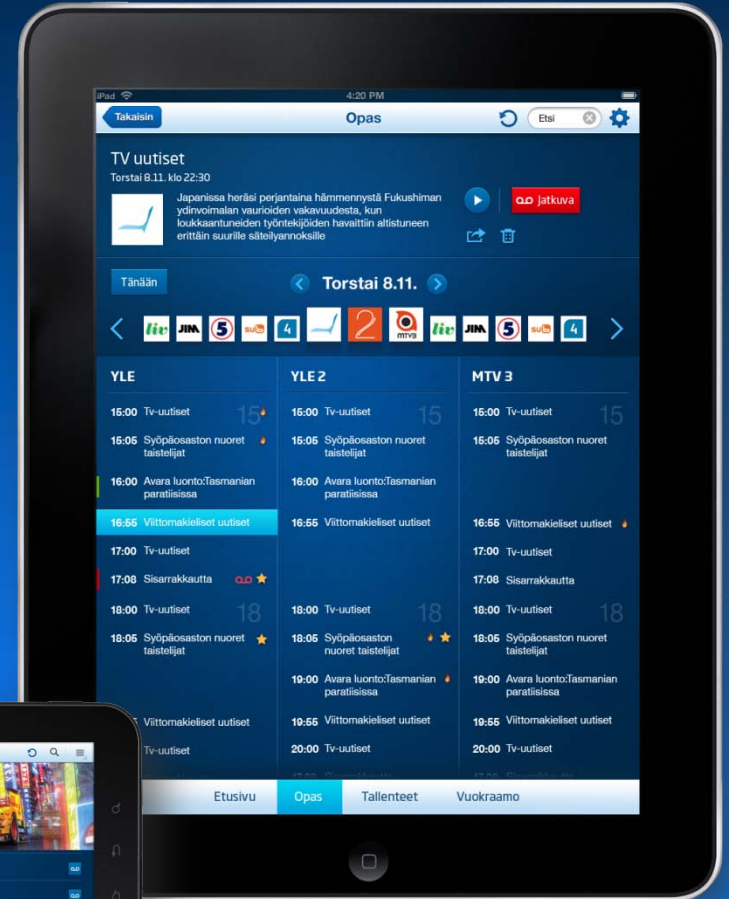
iPad 4:20 PM

Takaisin

Opas

Etsi

TV uutiset

Torstai 8.11. klo 22:30

Japanissa heräsi perjantaina hämmennystä Fukushiman ydinvoimalan vaurioiden vakavuudesta, kun loukkaantuneiden työntekijöiden havaittiin altistuneen erittäin suurille säteilyannoksille

Jatkuva

Tänään

Torstai 8.11.

liv JIM 5 sub 4 2 mtv3 liv JIM 5 sub 4

| YLE | YLE 2 | MTV 3 |
|---|---|---|
| 15:00 Tv-uutiset 15 | 15:00 Tv-uutiset 15 | 15:00 Tv-uutiset 15 |
| 15:05 Syöpäosaston nuoret taistelijat | 15:05 Syöpäosaston nuoret taistelijat | 15:05 Syöpäosaston nuoret taistelijat |
| 16:00 Avara luonto:Tasmanian paratiisissa | 16:00 Avara luonto:Tasmanian paratiisissa | |
| 16:55 Viittomakieliset uutiset | 16:55 Viittomakieliset uutiset | 16:55 Viittomakieliset uutiset |
| 17:00 Tv-uutiset | | 17:00 Tv-uutiset |
| 17:08 Sisarrakkautta | | 17:08 Sisarrakkautta |
| 18:00 Tv-uutiset 18 | 18:00 Tv-uutiset 18 | 18:00 Tv-uutiset 18 |
| 18:05 Syöpäosaston nuoret taistelijat | 18:05 Syöpäosaston nuoret taistelijat | 18:05 Syöpäosaston nuoret taistelijat |
| | 19:00 Avara luonto:Tasmanian paratiisissa | 19:00 Avara luonto:Tasmanian paratiisissa |
| Viittomakieliset uutiset | 19:55 Viittomakieliset uutiset | 19:55 Viittomakieliset uutiset |
| Tv-uutiset | 20:00 Tv-uutiset | 20:00 Tv-uutiset |

Etusivu Opas Tallenteet Vuokraamo